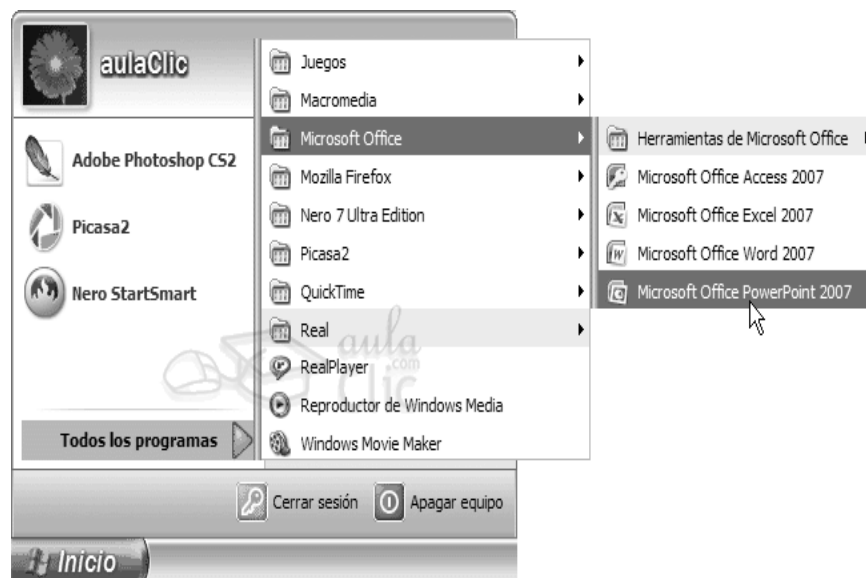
aulaClic

Adobe Photoshop CS2

Picasa2

Nero StartSmart

Todos los programas

Juegos
Macromedia
Microsoft Office
Mozilla Firefox
Nero 7 Ultra Edition
Picasa2
QuickTime
Real
RealPlayer
Reproductor de Windows Media
Windows Movie Maker

Herramientas de Microsoft Office
Microsoft Office Access 2007
Microsoft Office Excel 2007
Microsoft Office Word 2007
Microsoft Office PowerPoint 2007

aula Clic .com

Cerrar sesión
Apagar equipo

Inicio